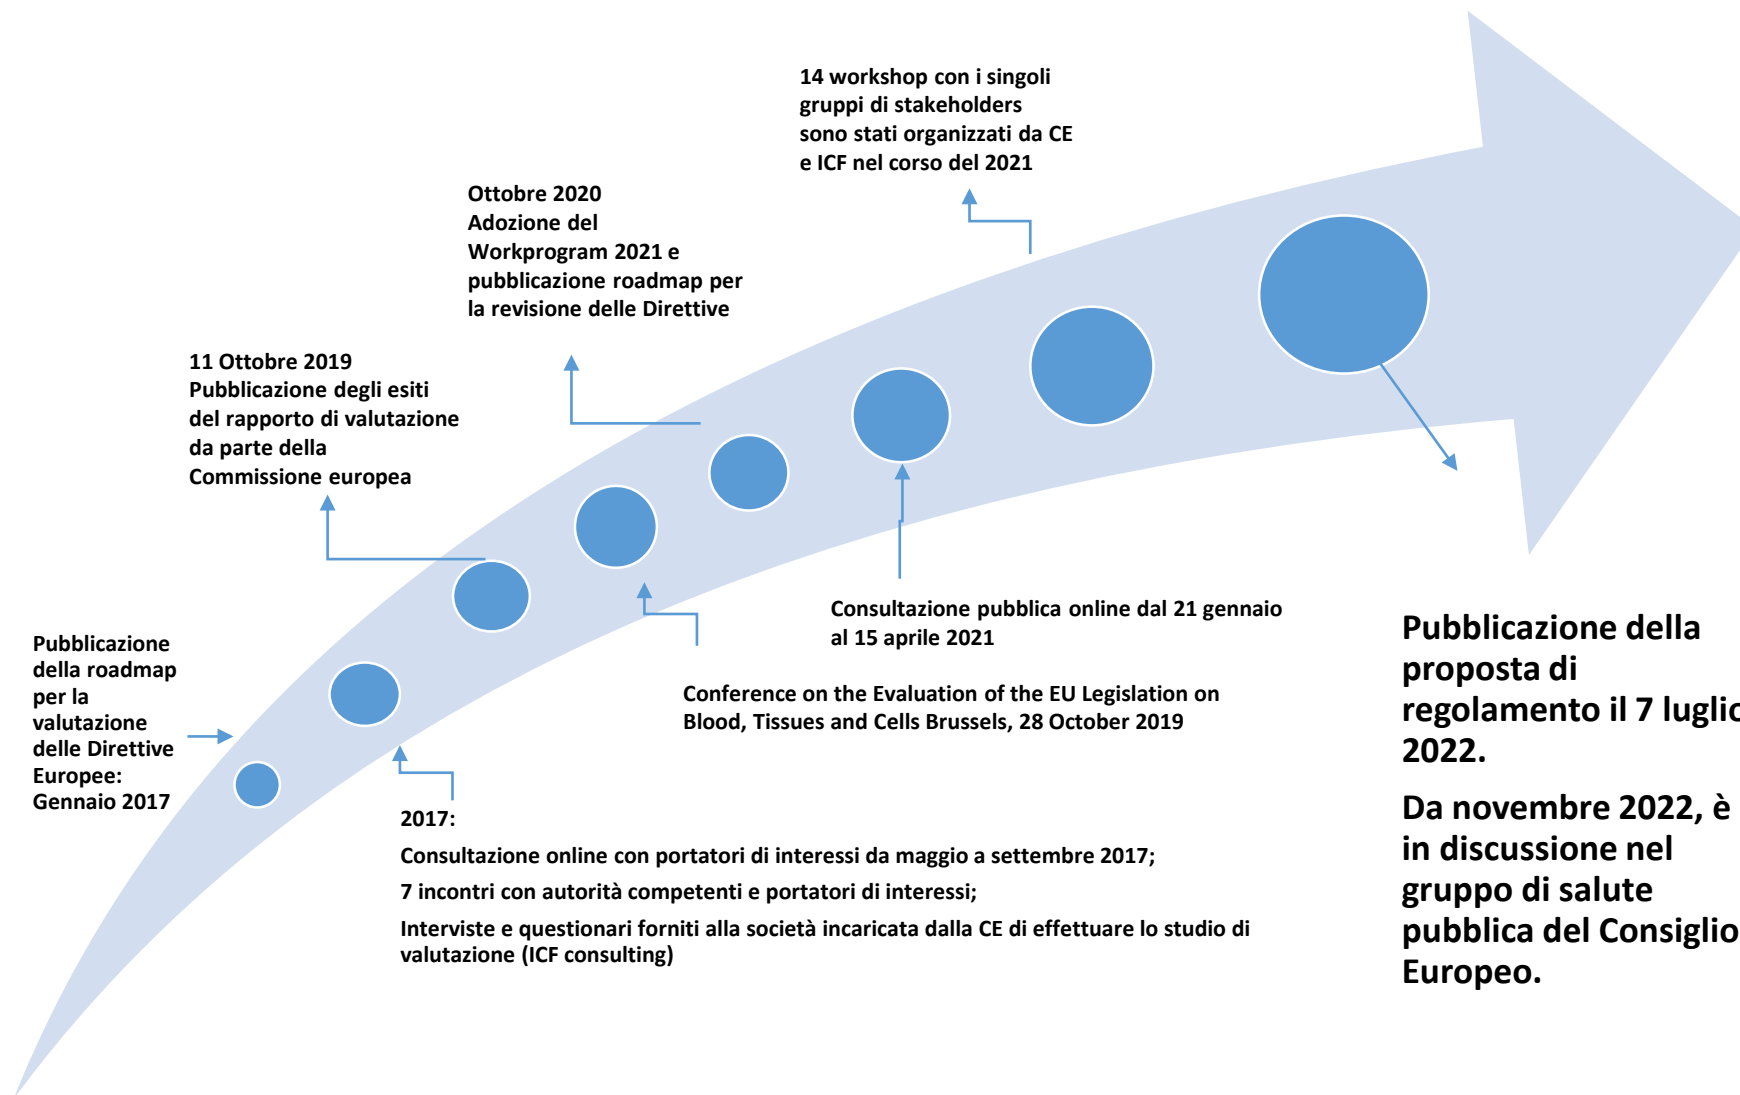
14 workshop con i singoli gruppi di stakeholders sono stati organizzati da CE e ICF nel corso del 2021

Ottobre 2020
Adozione del Workprogram 2021 e pubblicazione roadmap per la revisione delle Direttive

11 Ottobre 2019
Pubblicazione degli esiti del rapporto di valutazione da parte della Commissione europea

Pubblicazione della roadmap per la valutazione delle Direttive Europee: Gennaio 2017

Consultazione pubblica online dal 21 gennaio al 15 aprile 2021

Conference on the Evaluation of the EU Legislation on Blood, Tissues and Cells Brussels, 28 October 2019

2017:

Consultazione online con portatori di interessi da maggio a settembre 2017;

7 incontri con autorità competenti e portatori di interessi;

Interviste e questionari forniti alla società incaricata dalla CE di effettuare lo studio di valutazione (ICF consulting)

Pubblicazione della proposta di regolamento il 7 luglio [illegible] 2022.

Da novembre 2022, è in discussione nel gruppo di salute pubblica del Consiglio Europeo.